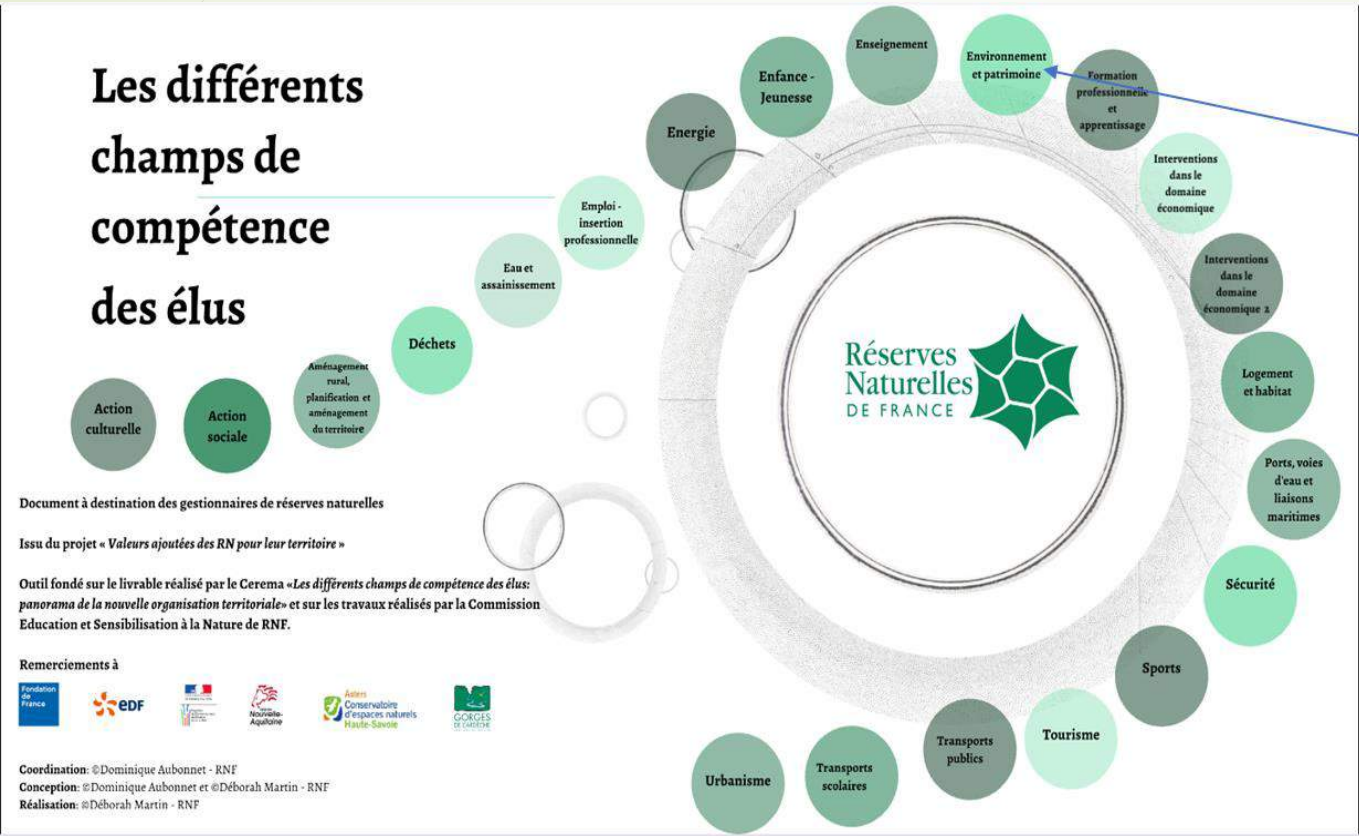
Les différents champs de compétence des élus

Action culturelle

Action sociale

Aménagement rural, planification et aménagement du territoire

Déchets

Eau et assainissement

Emploi - insertion professionnelle

Energie

Enfance - Jeunesse

Enseignement

Environnement et patrimoine

Formation professionnelle et apprentissage

Interventions dans le domaine économique

Interventions dans le domaine économique 2

Logement et habitat

Ports, voies d'eau et liaisons maritimes

Sécurité

Sports

Tourisme

Transports publics

Transports scolaires

Urbanisme

Réserves Naturelles DE FRANCE

Document à destination des gestionnaires de réserves naturelles

Issu du projet « *Valeurs ajoutées des RN pour leur territoire* »

Outil fondé sur le livrable réalisé par le Cerema «*Les différents champs de compétence des élus: panorama de la nouvelle organisation territoriale*» et sur les travaux réalisés par la Commission Education et Sensibilisation à la Nature de RNF.

Remerciements à

Fondation de France

EDF

Nouvelle-Aquitaine

Asters Conservatoire d'espaces naturels Haute-Savoie

GORGES DE L'ARDÈCHE

Coordination: ©Dominique Aubonnet - RNF
Conception: ©Dominique Aubonnet et ©Déborah Martin - RNF
Réalisation: ©Déborah Martin - RNF